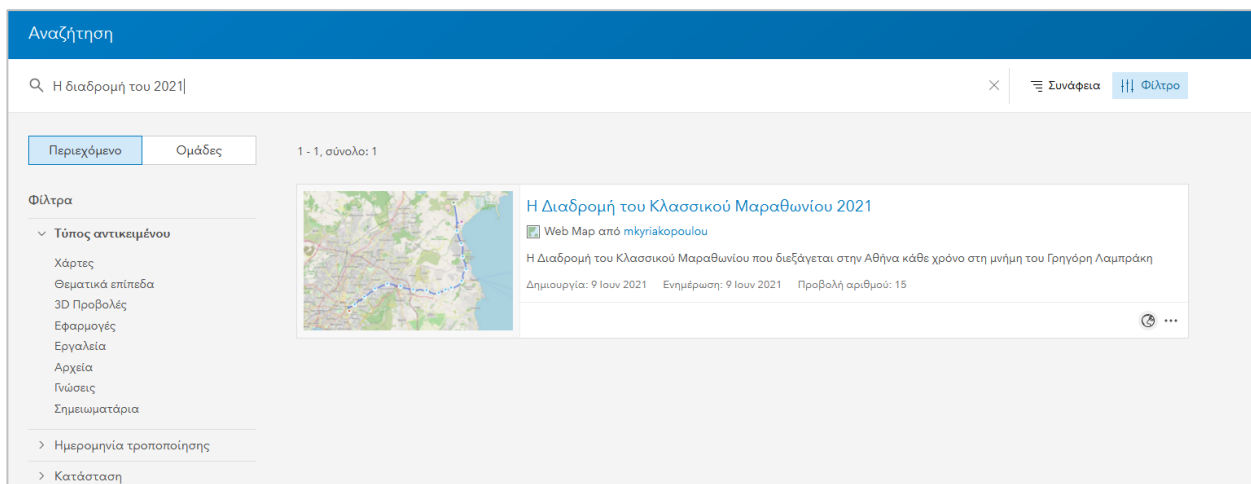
Αναζήτηση

Η διαδρομή του 2021

Συνάφεια

Φίλτρο

Περιεχόμενο

Ομάδες

1 - 1, σύνολο: 1

Φίλτρα

Τύπος αντικειμένου

Χάρτες

Θεματικά επίπεδα

3D Προβολές

Εφαρμογές

Εργαλεία

Αρχεία

Γνώσεις

Σημειωματάρια

Ημερομηνία τροποποίησης

Κατάσταση

Η Διαδρομή του Κλασσικού Μαραθωνίου 2021

Web Map από mkyriakopoulou

Η Διαδρομή του Κλασσικού Μαραθωνίου που διεξάγεται στην Αθήνα κάθε χρόνο στη μνήμη του Γρηγόρη Λαμπράκη

Δημιουργία: 9 Ιουν 2021 Ενημέρωση: 9 Ιουν 2021 Προβολή αριθμού: 15